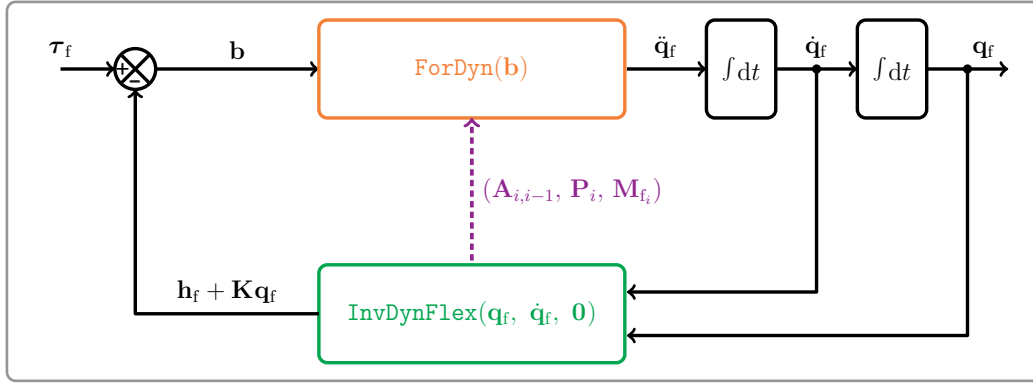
$\boldsymbol{\tau}_\mathrm{f}$

+

-

$\mathbf{b}$

ForDyn($\mathbf{b}$)

$\ddot{\mathbf{q}}_\mathrm{f}$

$\int \mathrm{d}t$

$\dot{\mathbf{q}}_\mathrm{f}$

$\int \mathrm{d}t$

$\mathbf{q}_\mathrm{f}$

$(\mathbf{A}_{i,i-1},\ \mathbf{P}_i,\ \mathbf{M}_{\mathrm{f}_i})$

$\mathbf{h}_\mathrm{f} + \mathbf{K}\mathbf{q}_\mathrm{f}$

InvDynFlex($\mathbf{q}_\mathrm{f},\ \dot{\mathbf{q}}_\mathrm{f},\ \mathbf{0}$)